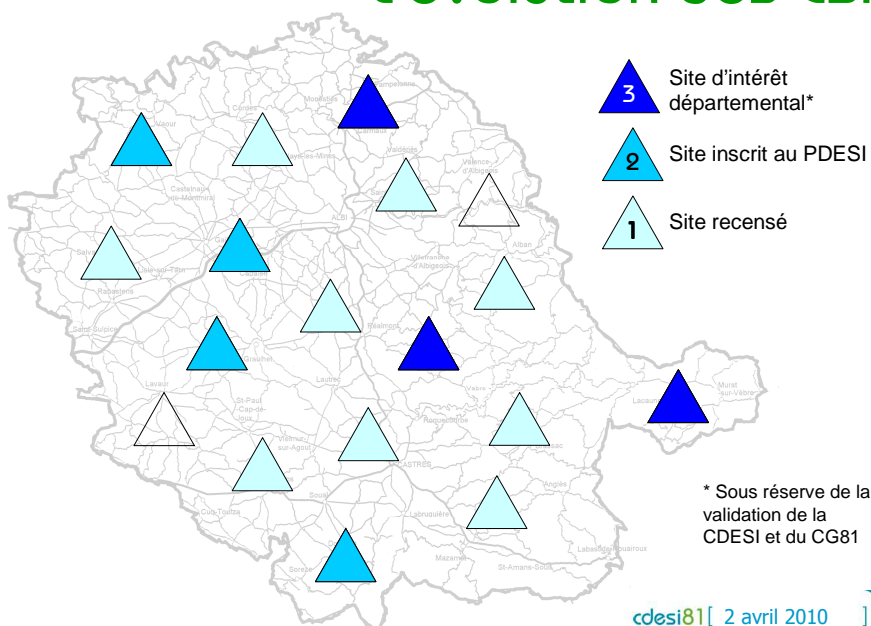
3 Site d'intérêt départemental*

2 Site inscrit au PDESI

1 Site recensé

* Sous réserve de la validation de la CDESI et du CG81

Carmaux
Valdériès
Valence-d'Albigeois
ALBI
Alban
Villefranche-d'Albigeois
Réalmont
Castelnau-de-Montmiral
Gaillac
Cadalen
Lisle-sur-Tarn
Salvagnac
Rabastens
Saint-Sulpice
Graulhet
Lautrec
Lavaur
St-Paul-Cap-de-Joux
Vielmur-sur-Agout
CASTRES
Roquecourbe
Vabre
Lacaune
Murat-sur-Vèbre
Angles
Mazamet
Labruguière
Labastide-Rouairoux
St-Amans-Soult
Cuq-Toulza
Soual
Dourgne
Sorèze
Cordes
Vaour
Monestiés
Pampelonne
Cagnac-les-Mines

cdesi81 [ 2 avril 2010 ]